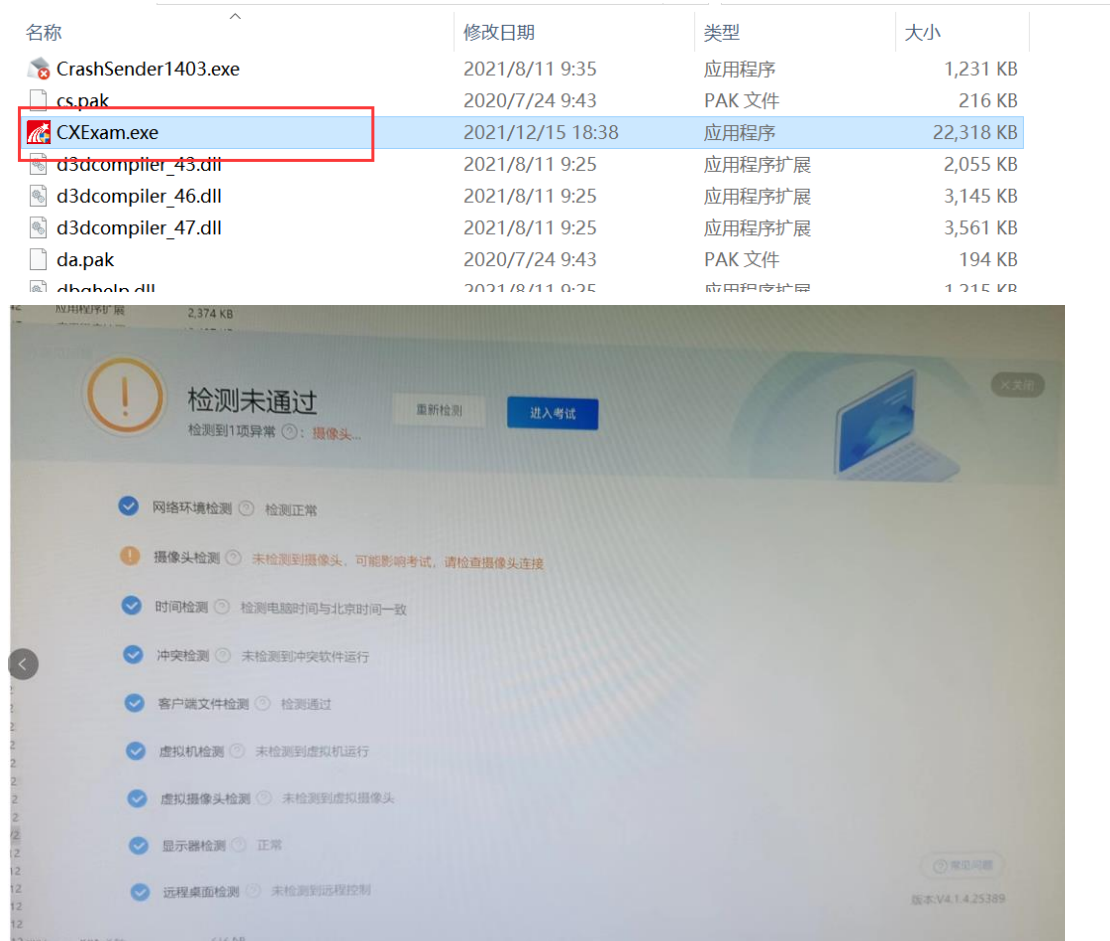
| 名称 | 修改日期 | 类型 | 大小 |
|---|---|---|---|
| CrashSender1403.exe | 2021/8/11 9:35 | 应用程序 | 1,231 KB |
| cs.pak | 2020/7/24 9:43 | PAK 文件 | 216 KB |
| CXExam.exe | 2021/12/15 18:38 | 应用程序 | 22,318 KB |
| d3dcompiler_43.dll | 2021/8/11 9:25 | 应用程序扩展 | 2,055 KB |
| d3dcompiler_46.dll | 2021/8/11 9:25 | 应用程序扩展 | 3,145 KB |
| d3dcompiler_47.dll | 2021/8/11 9:25 | 应用程序扩展 | 3,561 KB |
| da.pak | 2020/7/24 9:43 | PAK 文件 | 194 KB |
| dbghelp.dll | 2021/8/11 9:25 | 应用程序扩展 | 1,215 KB |

应用程序扩展 2,374 KB

检测未通过
检测到1项异常 ⓘ 摄像头...
重新检测
进入考试
✕关闭

网络环境检测 ⓘ 检测正常
摄像头检测 ⓘ 未检测到摄像头，可能影响考试，请检查摄像头连接
时间检测 ⓘ 检测电脑时间与北京时间一致
冲突检测 ⓘ 未检测到冲突软件运行
客户端文件检测 ⓘ 检测通过
虚拟机检测 ⓘ 未检测到虚拟机运行
虚拟摄像头检测 ⓘ 未检测到虚拟摄像头
显示器检测 ⓘ 正常
远程桌面检测 ⓘ 未检测到远程控制

ⓘ 常见问题
版本:V4.1.4.25389